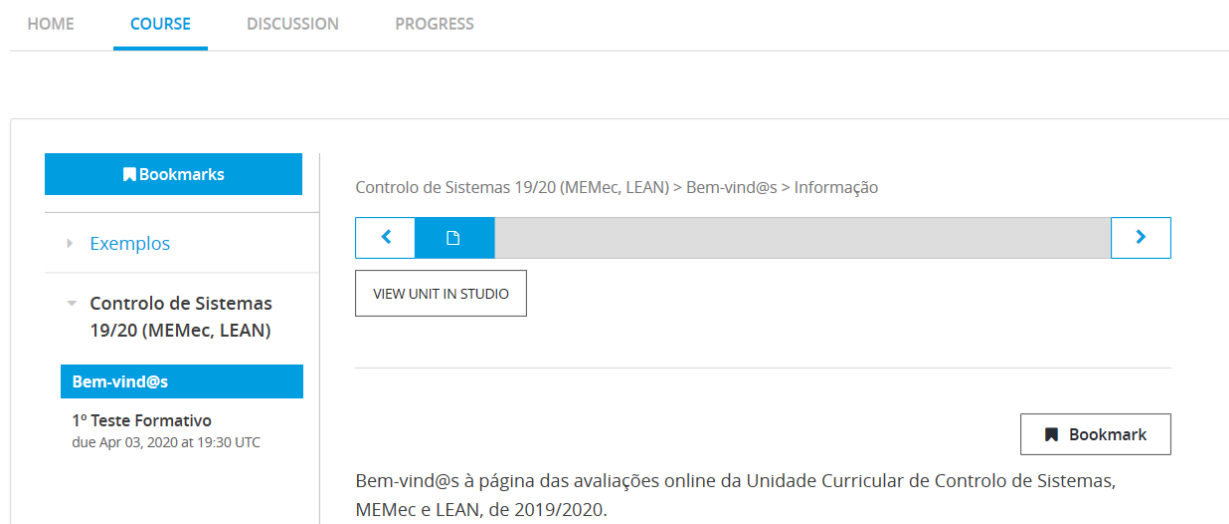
HOME COURSE DISCUSSION PROGRESS

Bookmarks

Exemplos

Controlo de Sistemas 19/20 (MEMec, LEAN)

Bem-vind@s

1º Teste Formativo
due Apr 03, 2020 at 19:30 UTC

Controlo de Sistemas 19/20 (MEMec, LEAN) > Bem-vind@s > Informação

VIEW UNIT IN STUDIO

Bookmark

Bem-vind@s à página das avaliações online da Unidade Curricular de Controlo de Sistemas, MEMec e LEAN, de 2019/2020.